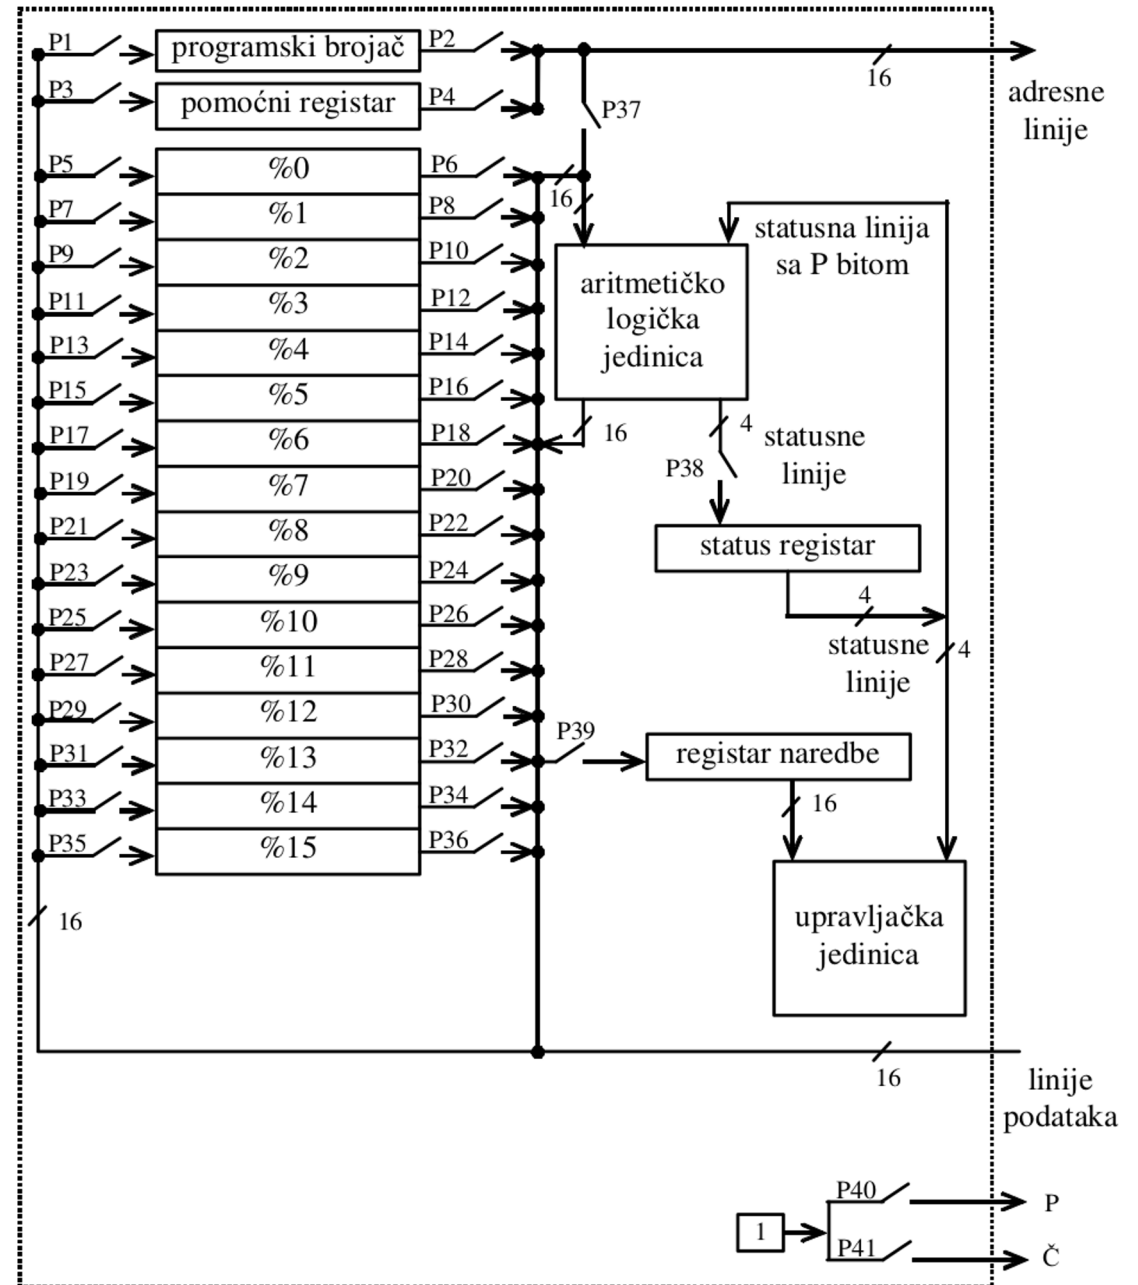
P1 programski brojač P2
P3 pomoćni registar P4
16
adresne linije
P37
P5 %0 P6
16
P7 %1 P8
P9 %2 P10
P11 %3 P12
P13 %4 P14
P15 %5 P16
P17 %6 P18
P19 %7 P20
P21 %8 P22
P23 %9 P24
P25 %10 P26
P27 %11 P28
P29 %12 P30
P31 %13 P32
P33 %14 P34
P35 %15 P36
statusna linija sa P bitom
aritmetičko logička jedinica
16
4
statusne linije
P38
status registar
4
statusne linije
4
P39
registar naredbe
16
upravljačka jedinica
16
16
linije podataka
P40
P
1
P41
Č